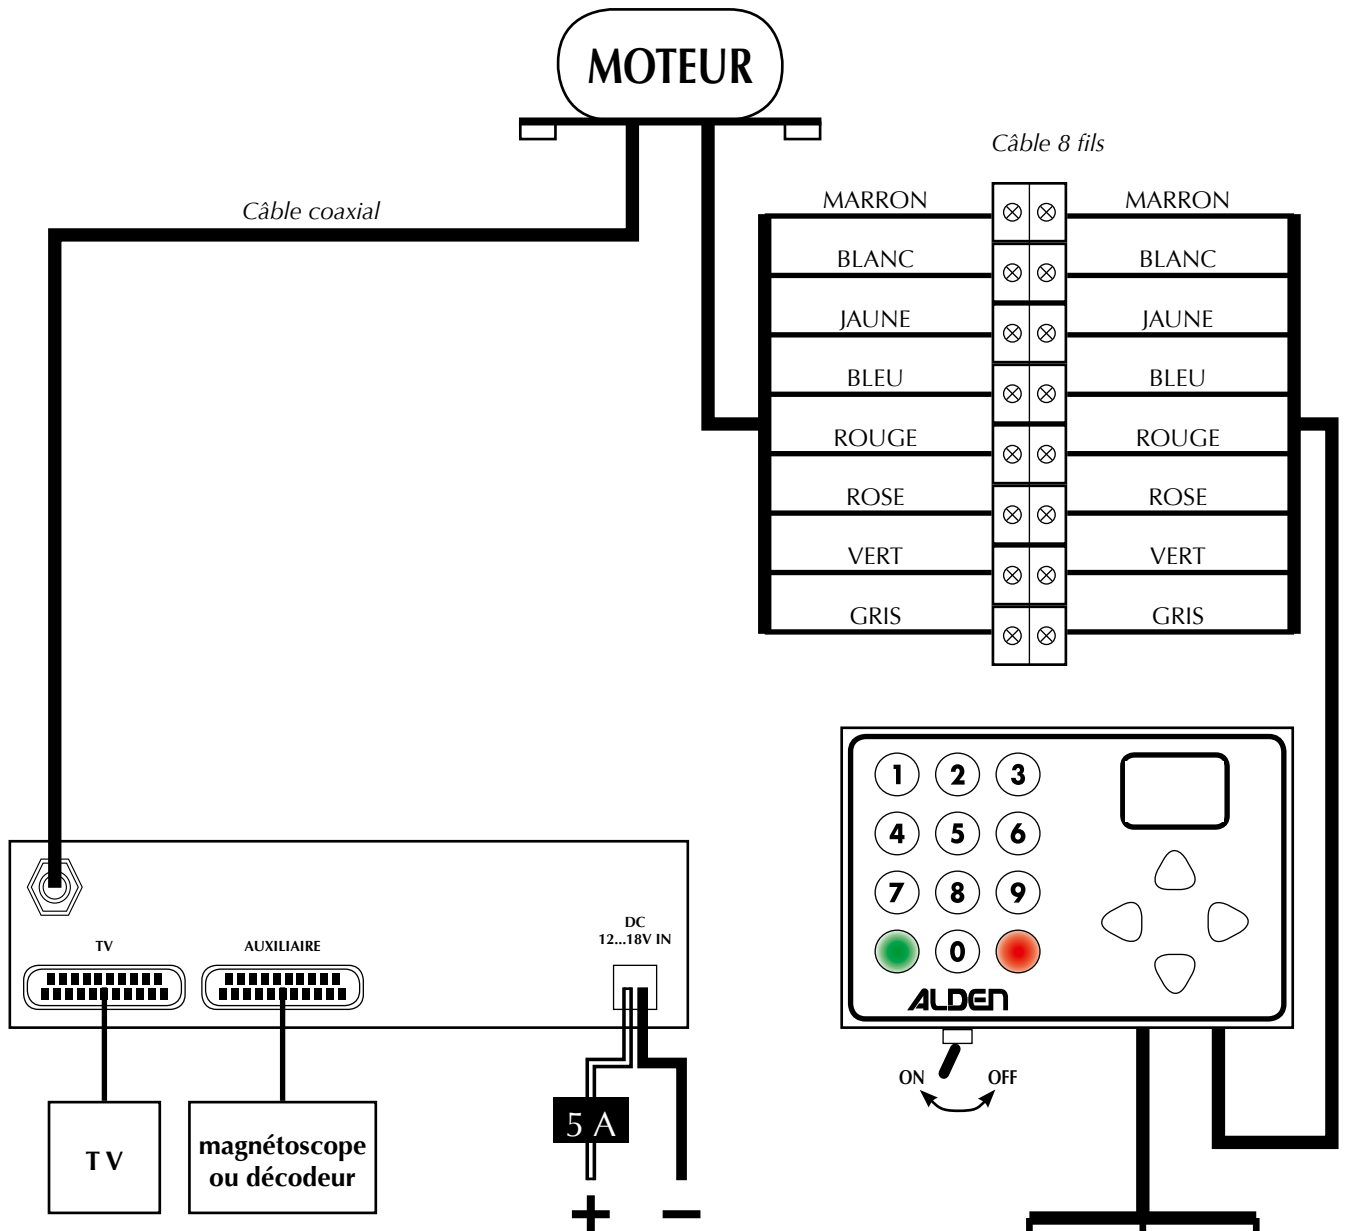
MOTEUR

Câble 8 fils

Câble coaxial

| MARRON | MARRON |
|---|---|
| BLANC | BLANC |
| JAUNE | JAUNE |
| BLEU | BLEU |
| ROUGE | ROUGE |
| ROSE | ROSE |
| VERT | VERT |
| GRIS | GRIS |

1 2 3
4 5 6
7 8 9
0

ALDEN

ON OFF

TV

AUXILIAIRE

DC
12...18V IN

5 A

+ −

T V

magnétoscope ou décodeur